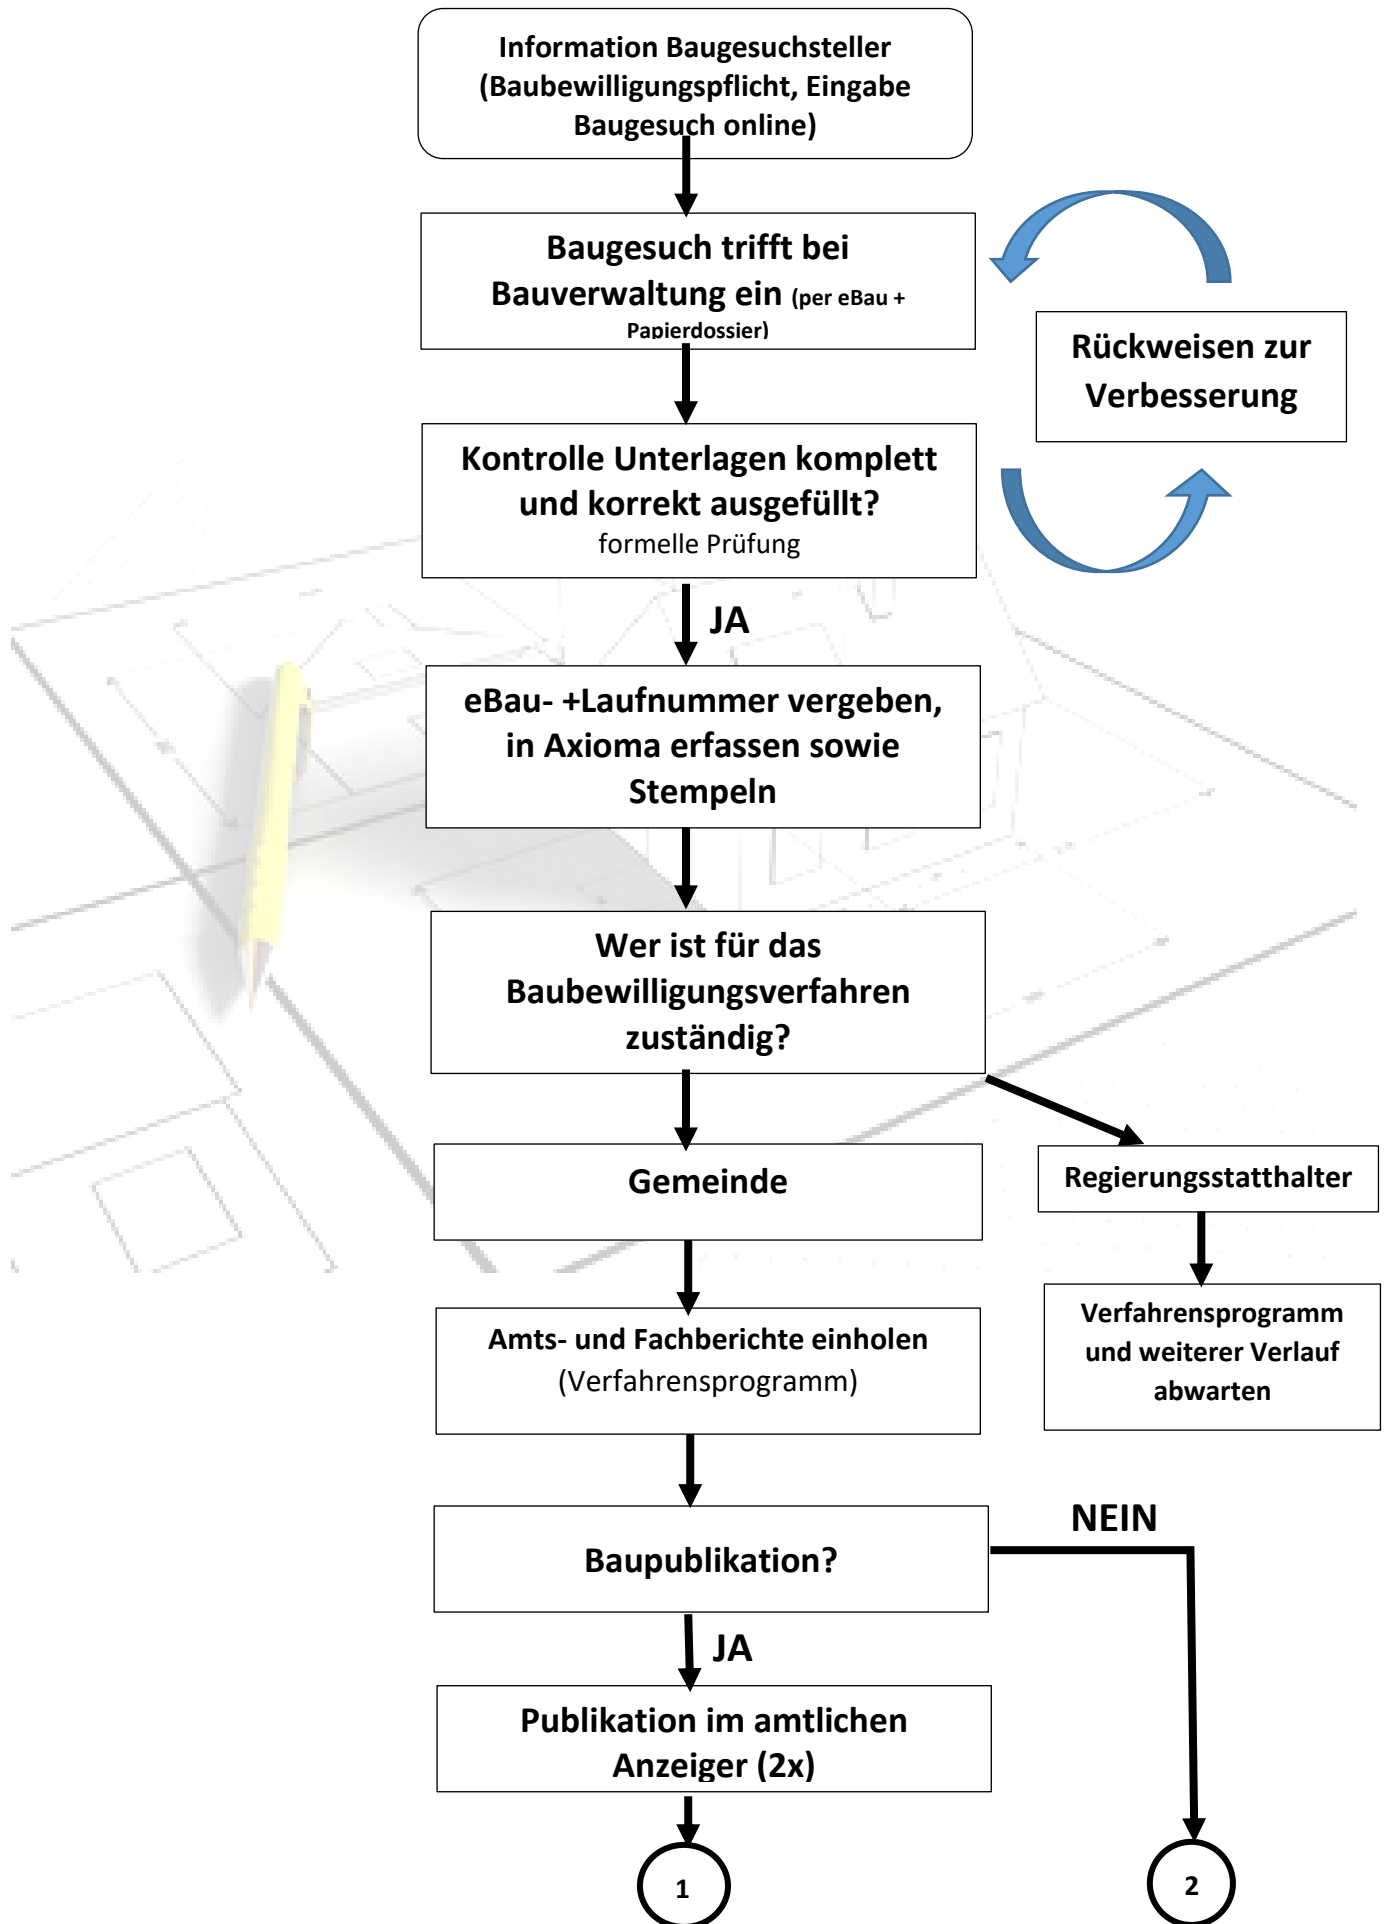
Information Baugesuchsteller (Baubewilligungspflicht, Eingabe Baugesuch online)

Baugesuch trifft bei Bauverwaltung ein (per eBau + Papierdossier)

Rückweisen zur Verbesserung

Kontrolle Unterlagen komplett und korrekt ausgefüllt?
formelle Prüfung

JA

eBau- +Laufnummer vergeben, in Axioma erfassen sowie Stempeln

Wer ist für das Baubewilligungsverfahren zuständig?

Gemeinde

Regierungsstatthalter

Verfahrensprogramm und weiterer Verlauf abwarten

Amts- und Fachberichte einholen
(Verfahrensprogramm)

Baupublikation?

NEIN

JA

Publikation im amtlichen Anzeiger (2x)

1

2